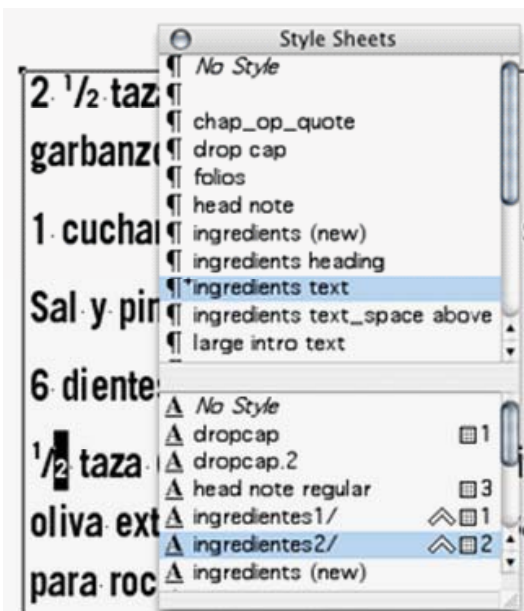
Style Sheets
¶ No Style
¶
¶ chap_op_quote
¶ drop cap
¶ folios
¶ head note
¶ ingredients (new)
¶ ingredients heading
¶+ingredients text
¶ ingredients text_space above
¶ large intro text

A No Style
A dropcap 1
A dropcap.2
A head note regular 3
A ingredientes1/ 1
A ingredientes2/ 2
A ingredients (new)

2 $\frac{1}{2}$ taz
garbanz
1 cucha
Sal y pi
6 diente
$\frac{1}{2}$ taza
oliva ext
para roc